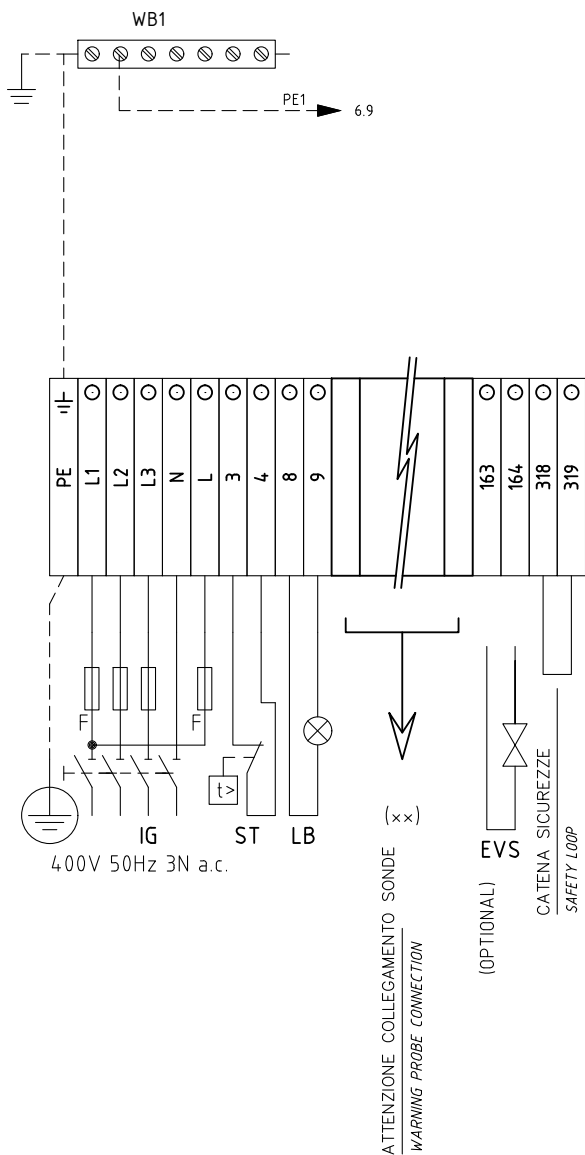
WB1

PE1

6.9

PE
L1
L2
L3
N
L
3
4
8
9
163
164
318
319

F
F

t>

IG
ST
LB

400V 50Hz 3N a.c.

(××)

ATTENZIONE COLLEGAMENTO SONDE
WARNING PROBE CONNECTION

EVS

(OPTIONAL)

CATENA SICUREZZE
SAFETY LOOP